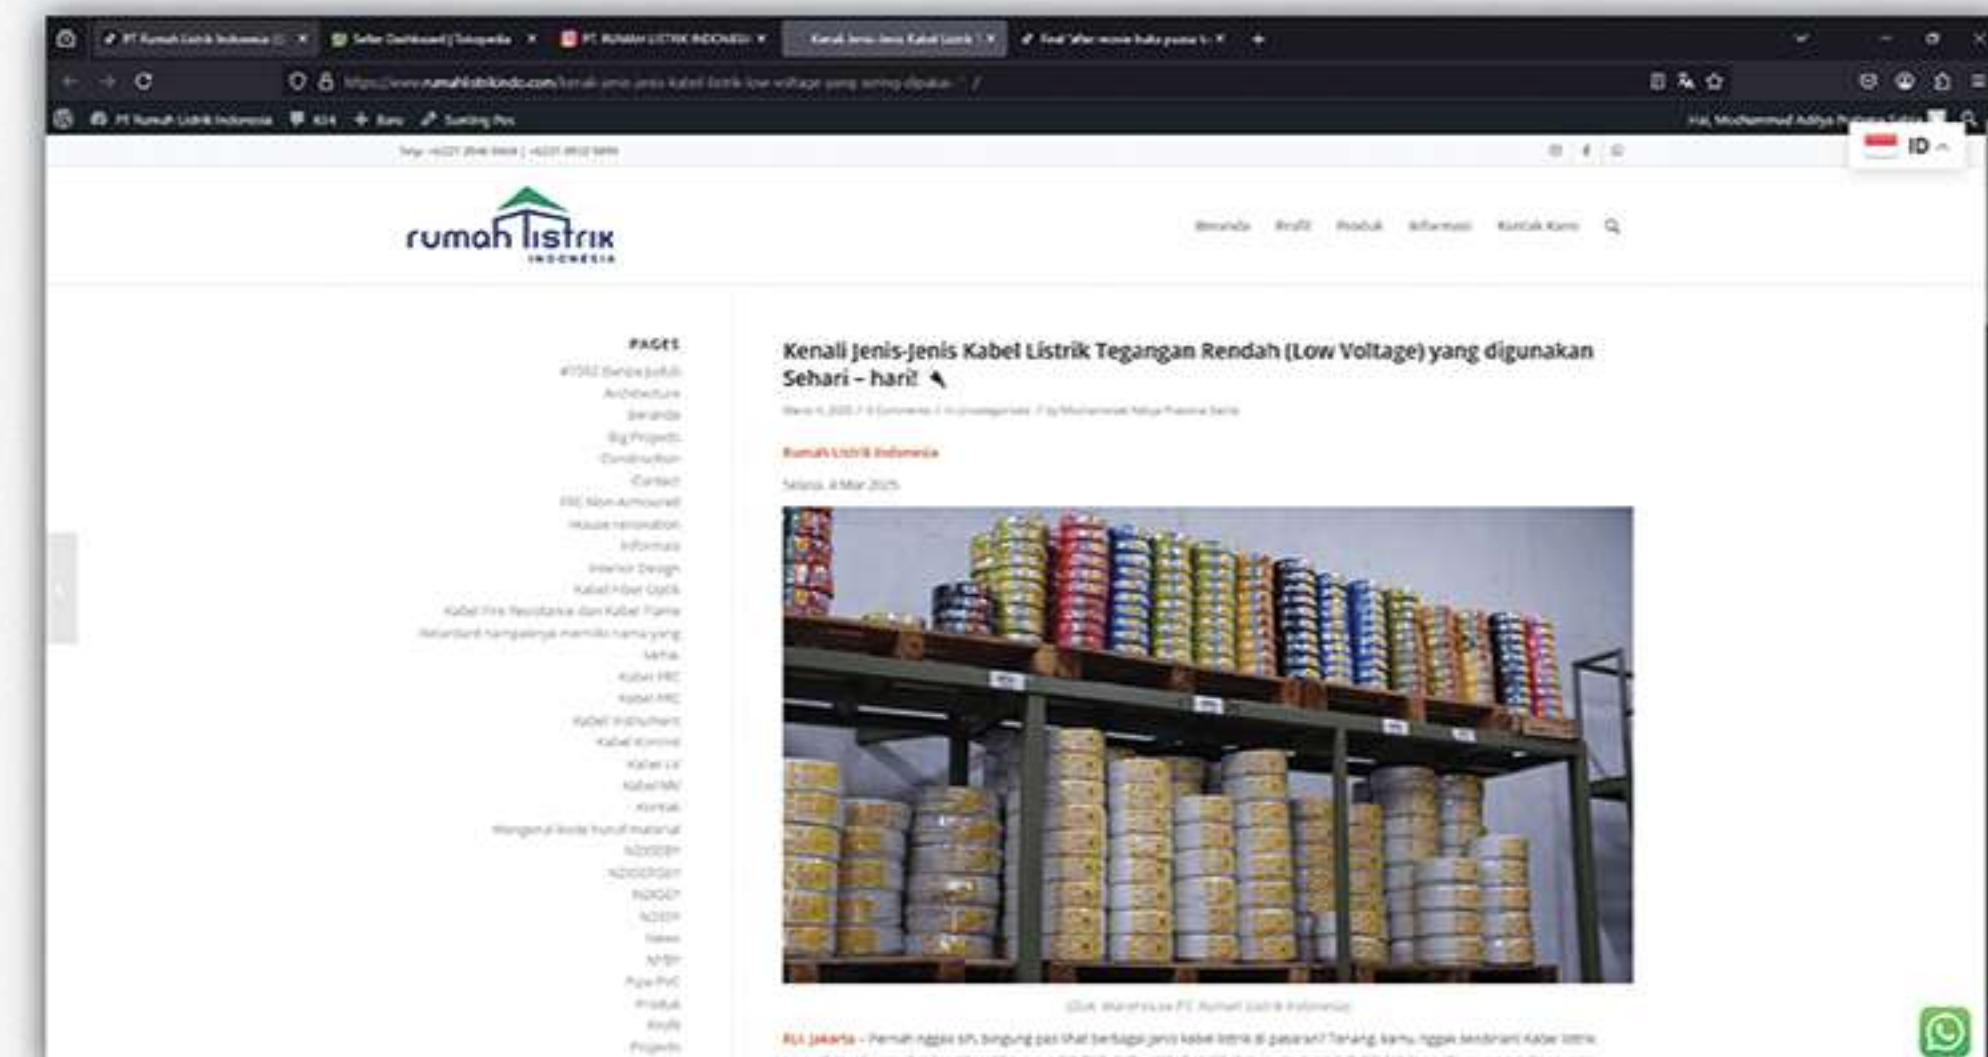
PT Rumah Listrik Indonesia
Seller Dashboard | Tokopedia
PT. RUMAH LISTRIK INDONESIA
Kenali Jenis-Jenis Kabel Listrik
Final "after movie hubs ppusa"

https://www.rumahlistrikindo.com/kenali-jenis-jenis-kabel-listrik-low-voltage-yang-sering-dipakai

PT Rumah Listrik Indonesia  Baru  Sunting Pos

ID

rumah listrik INDONESIA

Beranda  Profil  Produk  Informasi  Kontak Kami

PAGES
Architecture
Beranda
Big Projects
Construction
Contact
House renovation
Informasi
Interior Design
Kabel Fiber Optik
Kabel Fire Resistance dan Kabel Flame
Kabel NYA
Kabel NYM
Kabel Instrument
Kabel Kontrol
Kabel LV
Kabel MV
Kontak
NA2XSEY
NA2XSEFGbY
N2XSEY
N2XSY
NYAF
NYY
Pipa PVC
Produk
Profil
Projects

Kenali Jenis-Jenis Kabel Listrik Tegangan Rendah (Low Voltage) yang digunakan Sehari – hari!

Rumah Listrik Indonesia

Selasa, 4 Mar 2025

RLI, Jakarta – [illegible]